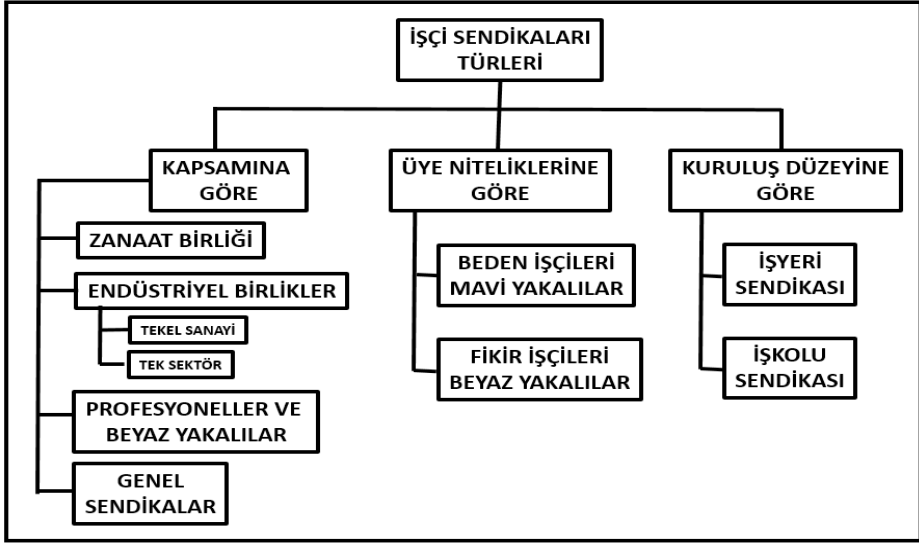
İŞÇİ SENDİKALARI TÜRLERİ

KAPSAMINA GÖRE

ZANAAT BİRLİĞİ

ENDÜSTRİYEL BİRLİKLER

TEKEL SANAYİ

TEK SEKTÖR

PROFESYONELLER VE BEYAZ YAKALILAR

GENEL SENDİKALAR

ÜYE NİTELİKLERİNE GÖRE

BEDEN İŞÇİLERİ MAVİ YAKALILAR

FİKİR İŞÇİLERİ BEYAZ YAKALILAR

KURULUŞ DÜZEYİNE GÖRE

İŞYERİ SENDİKASI

İŞKOLU SENDİKASI